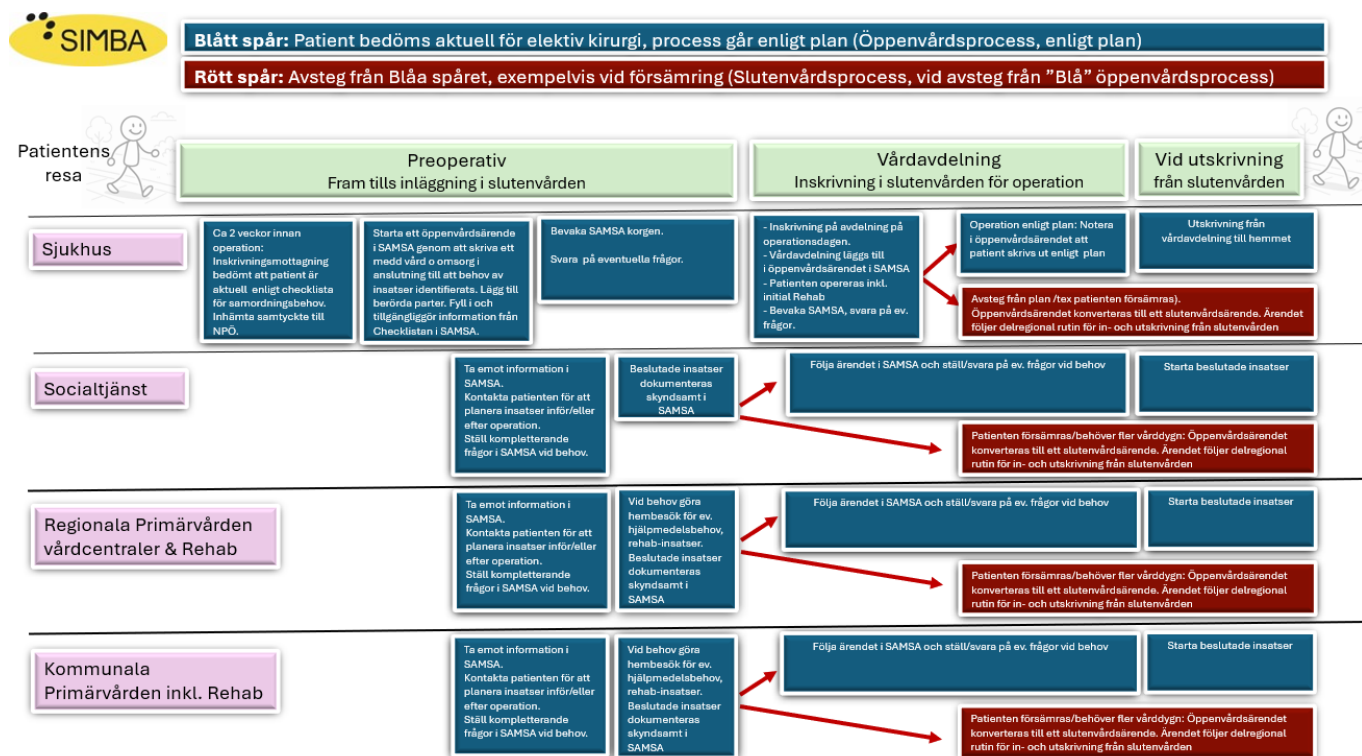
SIMBA

**Blått spår:** Patient bedöms aktuell för elektiv kirurgi, process går enligt plan (Öppenvårdsprocess, enligt plan)

**Rött spår:** Avsteg från Blåa spåret, exempelvis vid försämring (Slutenvårdsprocess, vid avsteg från ”Blå” öppenvårdsprocess)

Patientens resa

Preoperativ
Fram tills inläggning i slutenvården

Vårdavdelning
Inskrivning i slutenvården för operation

Vid utskrivning
från slutenvården

Sjukhus

Ca 2 veckor innan operation: Inskrivningsmottagning bedömt att patient är aktuell enligt checklista för samordningsbehov. Inhämta samtycke till NPÖ.

Starta ett öppenvårdsärende i SAMSA genom att skriva ett medd vård o omsorg i anslutning till att behov av insatser identifierats. Lägg till berörda parter. Fyll i och tillgängliggör information från Checklisten i SAMSA.

Bevaka SAMSA korgen.

Svara på eventuella frågor.

- Inskrivning på avdelning på operationsdagen.
- Vårdavdelning lägga till i öppenvårdsärendet i SAMSA
- Patienten opereras inkl. initial Rehab
- Bevaka SAMSA, svara på ev. frågor.

Operation enligt plan: Notera i öppenvårdsärendet att patient skrivs ut enligt plan

Utskrivning från vårdavdelning till hemmet

Avsteg från plan /tex patienten försämras). Öppenvårdsärendet konverteras till ett slutenvårdsärende. Ärendet följer delregional rutin för in- och utskrivning från slutenvården

Socialtjänst

Ta emot information i SAMSA.
Kontakta patienten för att planera insatser inför/eller efter operation.
Ställ kompletterande frågor i SAMSA vid behov.

Beslutade insatser dokumenteras skyndsamt i SAMSA

Följa ärendet i SAMSA och ställ/svara på ev. frågor vid behov

Starta beslutade insatser

Patienten försämras/behöver fler vårddygn: Öppenvårdsärendet konverteras till ett slutenvårdsärende. Ärendet följer delregional rutin för in- och utskrivning från slutenvården

Regionala Primärvården vårdcentraler & Rehab

Ta emot information i SAMSA.
Kontakta patienten för att planera insatser inför/eller efter operation.
Ställ kompletterande frågor i SAMSA vid behov.

Vid behov göra hembesök för ev. hjälpmedelsbehov, rehab-insatser.
Beslutade insatser dokumenteras skyndsamt i SAMSA

Följa ärendet i SAMSA och ställ/svara på ev. frågor vid behov

Starta beslutade insatser

Patienten försämras/behöver fler vårddygn: Öppenvårdsärendet konverteras till ett slutenvårdsärende. Ärendet följer delregional rutin för in- och utskrivning från slutenvården

Kommunala Primärvården inkl. Rehab

Ta emot information i SAMSA.
Kontakta patienten för att planera insatser inför/eller efter operation.
Ställ kompletterande frågor i SAMSA vid behov.

Vid behov göra hembesök för ev. hjälpmedelsbehov, rehab-insatser.
Beslutade insatser dokumenteras skyndsamt i SAMSA

Följa ärendet i SAMSA och ställ/svara på ev. frågor vid behov

Starta beslutade insatser

Patienten försämras/behöver fler vårddygn: Öppenvårdsärendet konverteras till ett slutenvårdsärende. Ärendet följer delregional rutin för in- och utskrivning från slutenvården